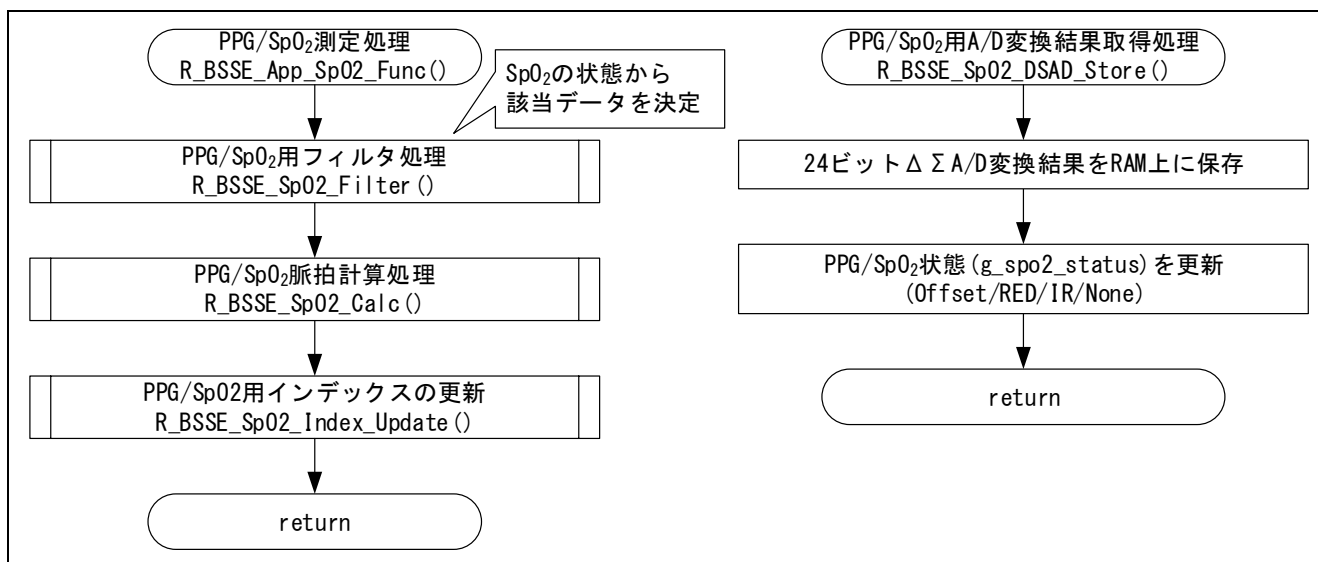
PPG/$SpO_2$測定処理
R_BSSE_App_Sp02_Func()

$SpO_2$の状態から該当データを決定

PPG/$SpO_2$用フィルタ処理
R_BSSE_Sp02_Filter()

PPG/$SpO_2$脈拍計算処理
R_BSSE_Sp02_Calc()

PPG/Sp02用インデックスの更新
R_BSSE_Sp02_Index_Update()

return

PPG/$SpO_2$用A/D変換結果取得処理
R_BSSE_Sp02_DSAD_Store()

24ビットΔΣA/D変換結果をRAM上に保存

PPG/$SpO_2$状態(g_spo2_status)を更新
(Offset/RED/IR/None)

return